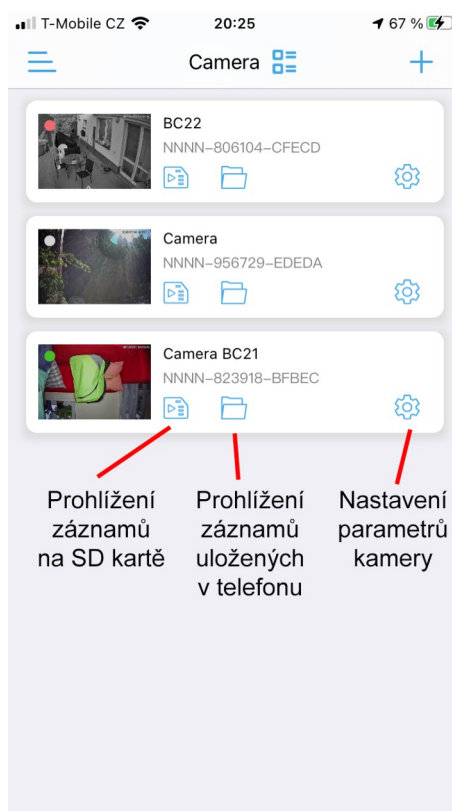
T-Mobile CZ 20:25 67 %

Camera

BC22
NNNN–806104–CFECD

Camera
NNNN–956729–EDEDA

Camera BC21
NNNN–823918–BFBEC

Prohlížení záznamů na SD kartě

Prohlížení záznamů uložených v telefonu

Nastavení parametrů kamery